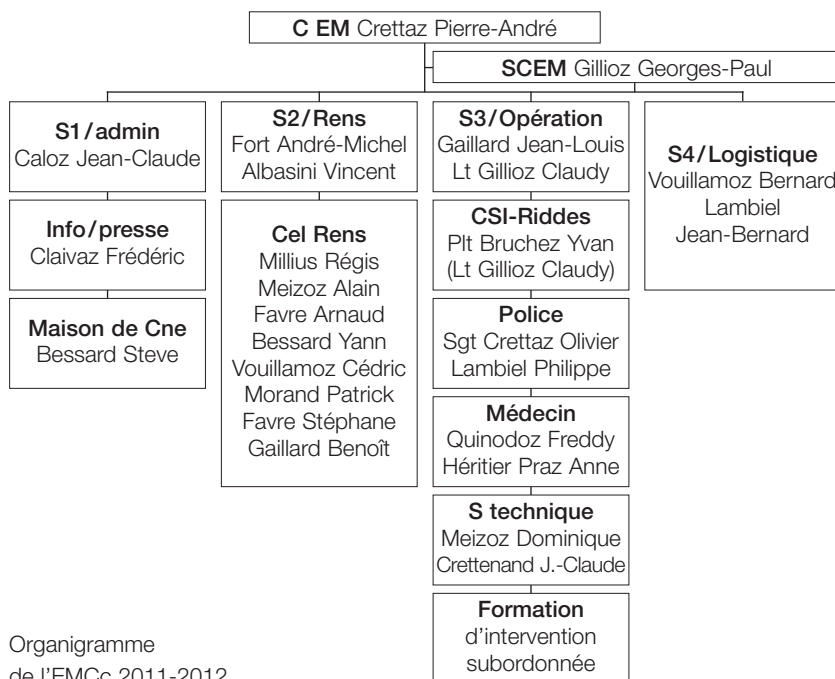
**C EM** Crettaz Pierre-André

**SCEM** Gillioz Georges-Paul

**S1/admin**
Caloz Jean-Claude

**Info/presse**
Claivaz Frédéric

**Maison de Cne**
Bessard Steve

**S2/Rens**
Fort André-Michel
Albasini Vincent

**Cel Rens**
Millius Régis
Meizoz Alain
Favre Arnaud
Bessard Yann
Vouillamoz Cédric
Morand Patrick
Favre Stéphane
Gaillard Benoît

**S3/Opération**
Gaillard Jean-Louis
Lt Gillioz Claudy

**CSI-Riddes**
Plt Bruchez Yvan
(Lt Gillioz Claudy)

**Police**
Sgt Crettaz Olivier
Lambiel Philippe

**Médecin**
Quinodoz Freddy
Héritier Praz Anne

**S technique**
Meizoz Dominique
Crettenand J.-Claude

**Formation**
d'intervention
subordonnée

**S4/Logistique**
Vouillamoz Bernard
Lambiel
Jean-Bernard

Organigramme
de l'EMCc 2011-2012